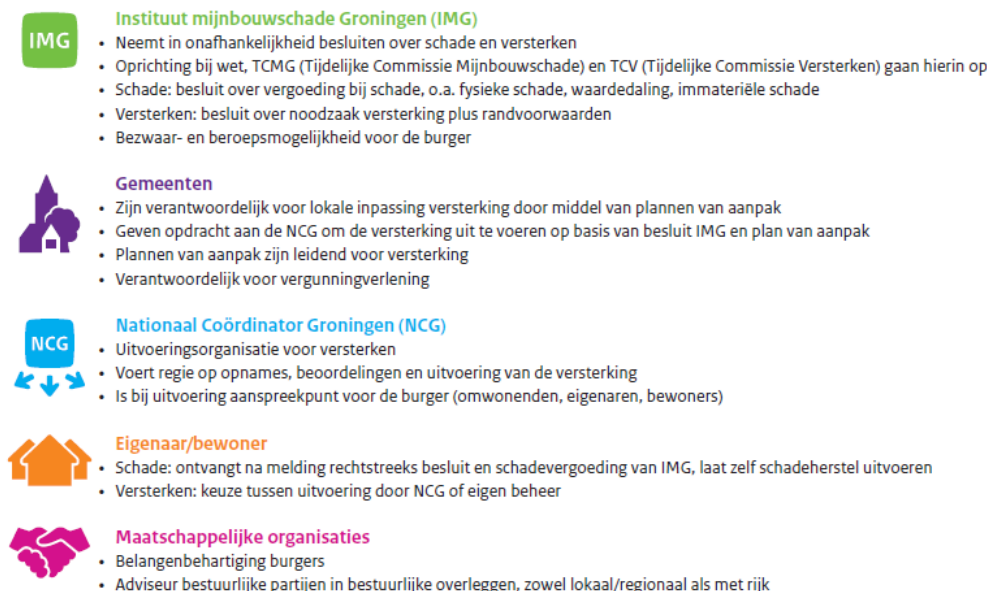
IMG

Instituut mijnbouwschade Groningen (IMG)
• Neemt in onafhankelijkheid besluiten over schade en versterken
• Oprichting bij wet, TCMG (Tijdelijke Commissie Mijnbouwschade) en TCV (Tijdelijke Commissie Versterken) gaan hierin op
• Schade: besluit over vergoeding bij schade, o.a. fysieke schade, waardedaling, immateriële schade
• Versterken: besluit over noodzaak versterking plus randvoorwaarden
• Bezwaar- en beroepsmogelijkheid voor de burger

Gemeenten
• Zijn verantwoordelijk voor lokale inpassing versterking door middel van plannen van aanpak
• Geven opdracht aan de NCG om de versterking uit te voeren op basis van besluit IMG en plan van aanpak
• Plannen van aanpak zijn leidend voor versterking
• Verantwoordelijk voor vergunningverlening

NCG

Nationaal Coördinator Groningen (NCG)
• Uitvoeringsorganisatie voor versterken
• Voert regie op opnames, beoordelingen en uitvoering van de versterking
• Is bij uitvoering aanspreekpunt voor de burger (omwonenden, eigenaren, bewoners)

Eigenaar/bewoner
• Schade: ontvangt na melding rechtstreeks besluit en schadevergoeding van IMG, laat zelf schadeherstel uitvoeren
• Versterken: keuze tussen uitvoering door NCG of eigen beheer

Maatschappelijke organisaties
• Belangenbehartiging burgers
• Adviseur bestuurlijke partijen in bestuurlijke overleggen, zowel lokaal/regionaal als met rijk